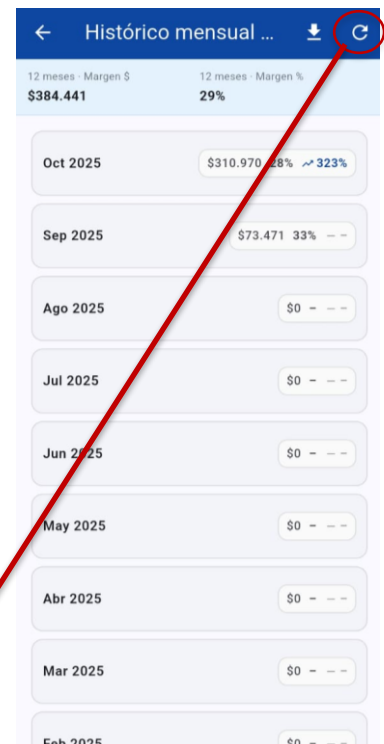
← Histórico mensual ...

12 meses · Margen $
$384.441

12 meses · Margen %
29%

Oct 2025 $310.970 28% 323%

Sep 2025 $73.471 33% – –

Ago 2025 $0 – – –

Jul 2025 $0 – – –

Jun 2025 $0 – – –

May 2025 $0 – – –

Abr 2025 $0 – – –

Mar 2025 $0 – – –

Feb 2025 $0 – – –